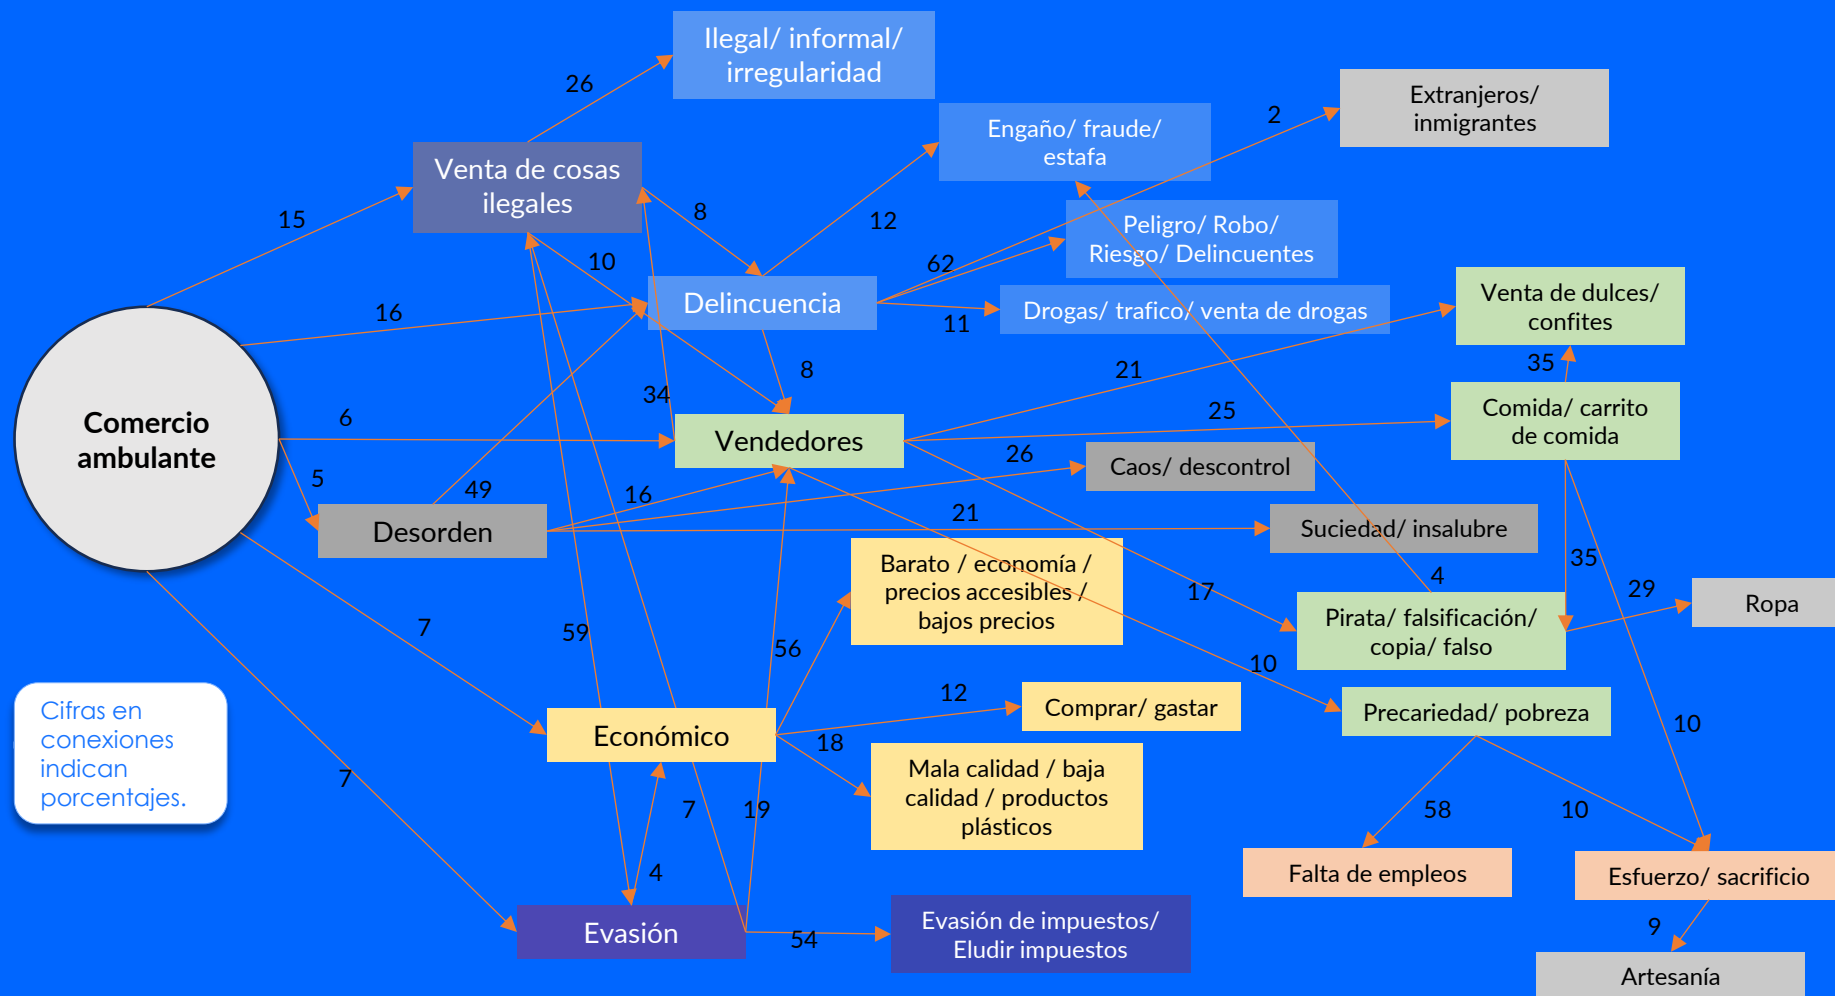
Ilegal/ informal/ irregularidad

Extranjeros/ inmigrantes

Engaño/ fraude/ estafa

Venta de cosas ilegales

Peligro/ Robo/ Riesgo/ Delincuentes

Delincuencia

Drogas/ trafico/ venta de drogas

Venta de dulces/ confites

Comercio ambulante

Vendedores

Comida/ carrito de comida

Caos/ descontrol

Desorden

Suciedad/ insalubre

Barato / economía / precios accesibles / bajos precios

Pirata/ falsificación/ copia/ falso

Ropa

Precariedad/ pobreza

Comprar/ gastar

Económico

Mala calidad / baja calidad / productos plásticos

Falta de empleos

Esfuerzo/ sacrificio

Evasión

Evasión de impuestos/ Eludir impuestos

Artesanía

Cifras en conexiones indican porcentajes.

26 15 8 10 12 2 62 11 16 34 8 21 35 6 25 5 49 16 26 21 4 17 35 29 7 59 56 10 12 18 7 19 4 54 58 10 10 9 7